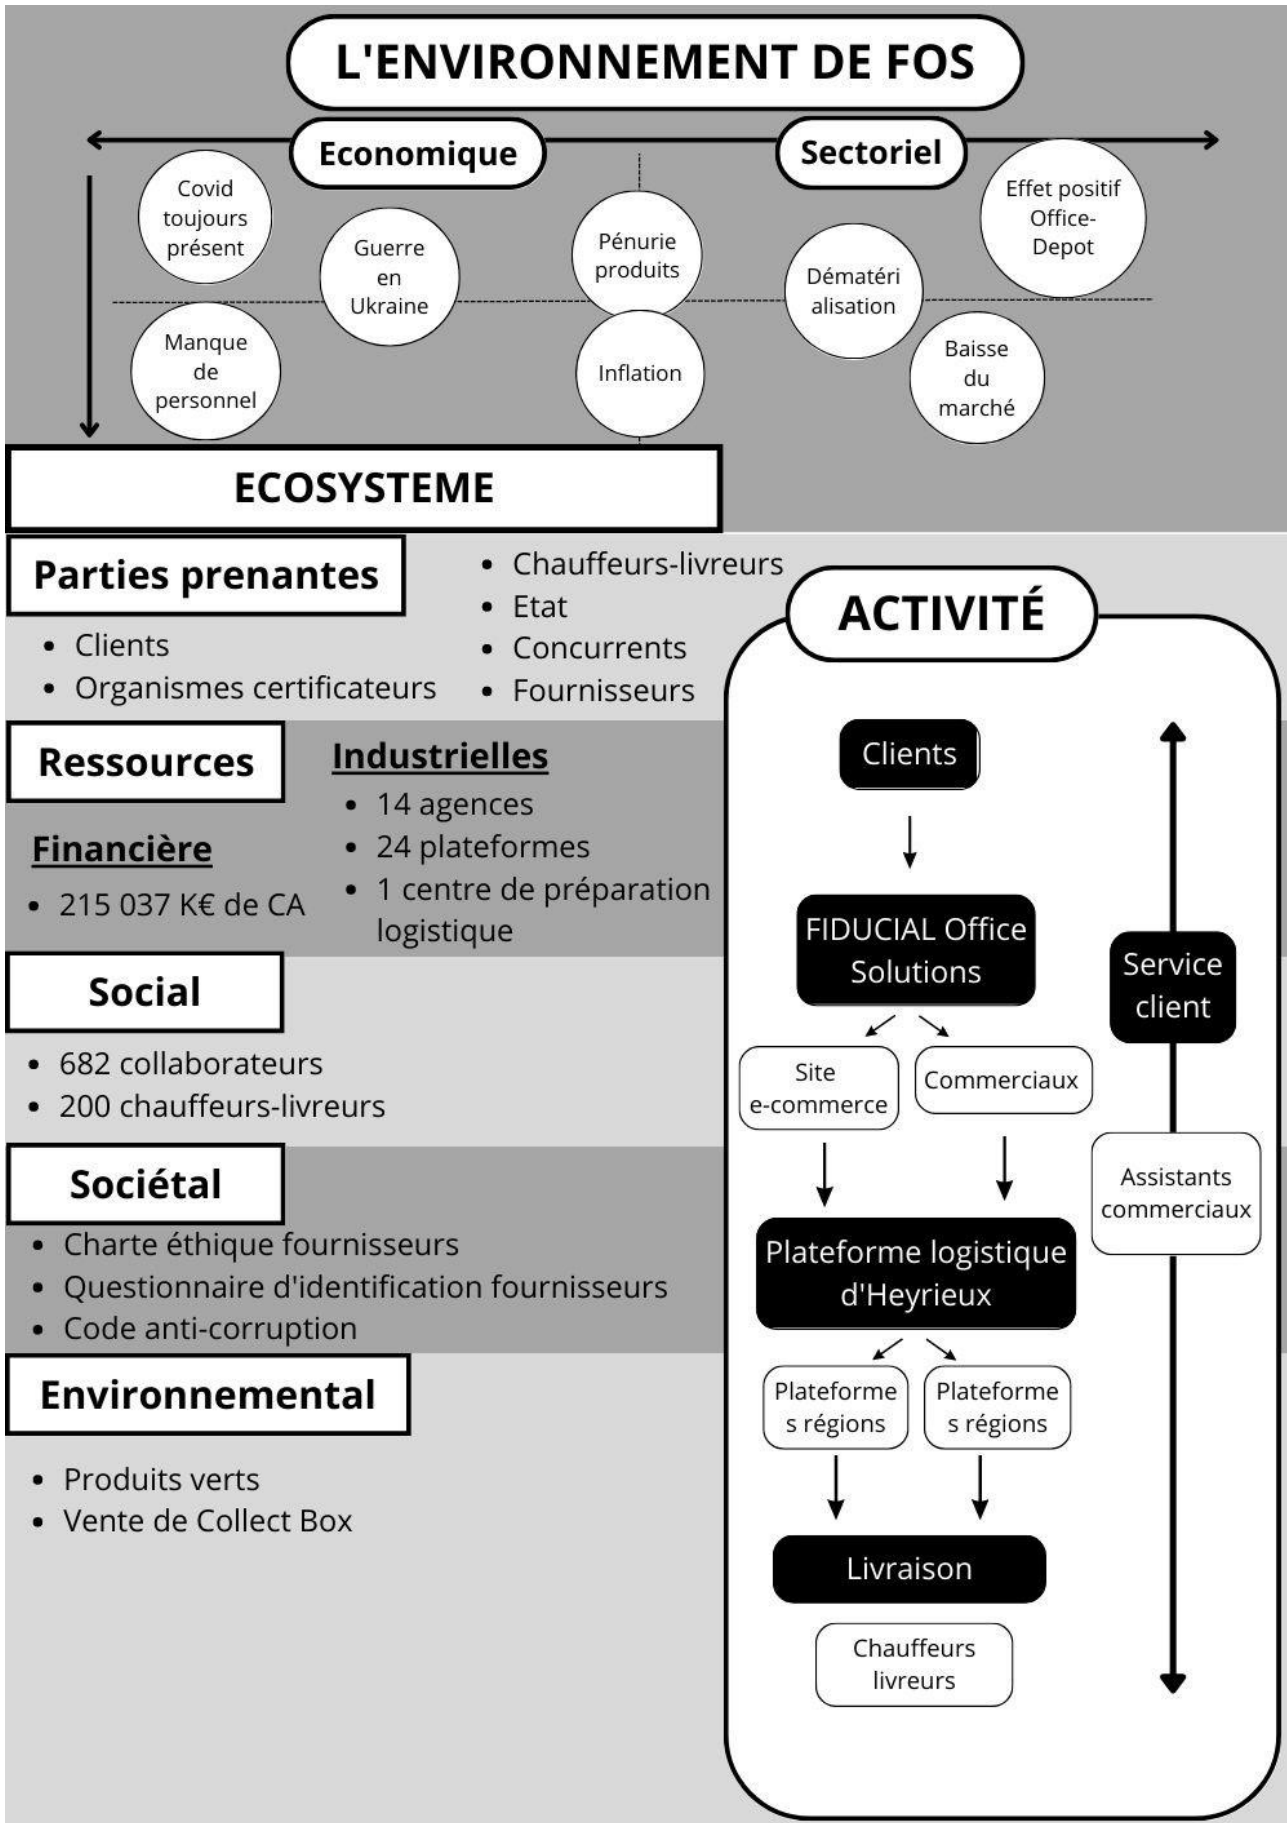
L'ENVIRONNEMENT DE FOS

Economique

Sectoriel

Covid toujours présent

Guerre en Ukraine

Pénurie produits

Démâtéri alisation

Effet positif Office-Depot

Manque de personnel

Inflation

Baisse du marché

ECOSYSTEME

Parties prenantes

- Clients
- Organismes certificateurs
- Chauffeurs-livreurs
- Etat
- Concurrents
- Fournisseurs

Ressources

Financière

- 215 037 K€ de CA

Industrielles

- 14 agences
- 24 plateformes
- 1 centre de préparation logistique

Social

- 682 collaborateurs
- 200 chauffeurs-livreurs

Sociétal

- Charte éthique fournisseurs
- Questionnaire d'identification fournisseurs
- Code anti-corruption

Environnemental

- Produits verts
- Vente de Collect Box

ACTIVITÉ

Clients

FIDUCIAL Office Solutions

Site e-commerce

Commerciaux

Plateforme logistique d'Heyrieux

Plateforme s régions

Plateforme s régions

Livraison

Chauffeurs livreurs

Service client

Assistants commerciaux